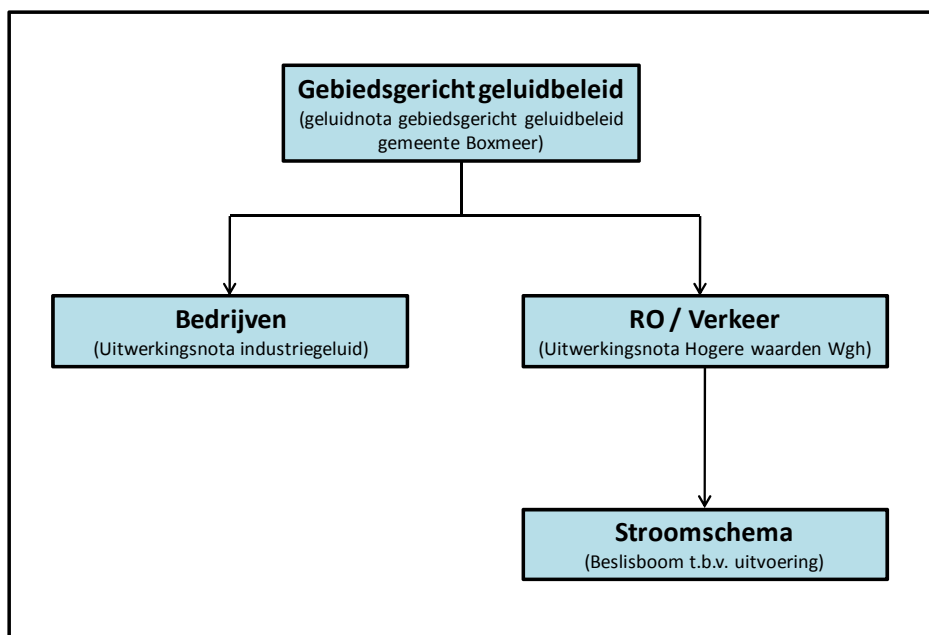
Gebiedsgericht geluidbeleid
(geluidnota gebiedsgericht geluidbeleid gemeente Boxmeer)

Bedrijven
(Uitwerkingsnota industriegeluid)

RO / Verkeer
(Uitwerkingsnota Hogere waarden Wgh)

Stroomschema
(Beslisboom t.b.v. uitvoering)